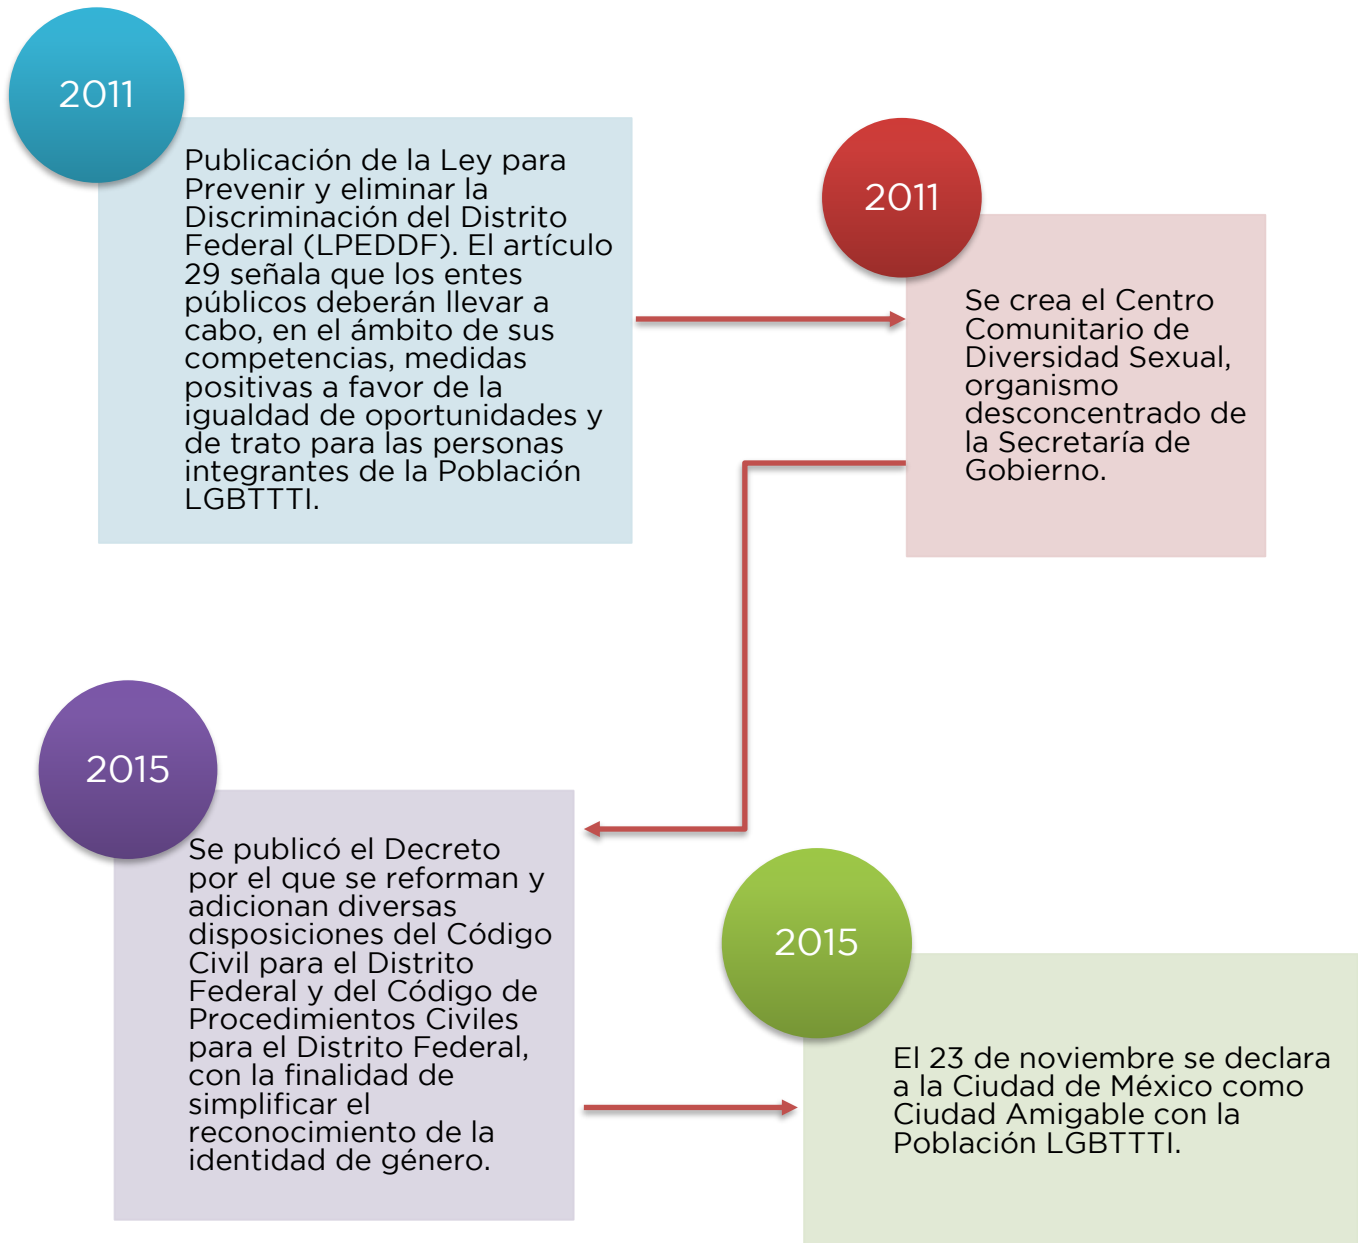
2011

Publicación de la Ley para Prevenir y eliminar la Discriminación del Distrito Federal (LPEDDF). El artículo 29 señala que los entes públicos deberán llevar a cabo, en el ámbito de sus competencias, medidas positivas a favor de la igualdad de oportunidades y de trato para las personas integrantes de la Población LGBTTTI.

2011

Se crea el Centro Comunitario de Diversidad Sexual, organismo desconcentrado de la Secretaría de Gobierno.

2015

Se publicó el Decreto por el que se reforman y adicionan diversas disposiciones del Código Civil para el Distrito Federal y del Código de Procedimientos Civiles para el Distrito Federal, con la finalidad de simplificar el reconocimiento de la identidad de género.

2015

El 23 de noviembre se declara a la Ciudad de México como Ciudad Amigable con la Población LGBTTTI.